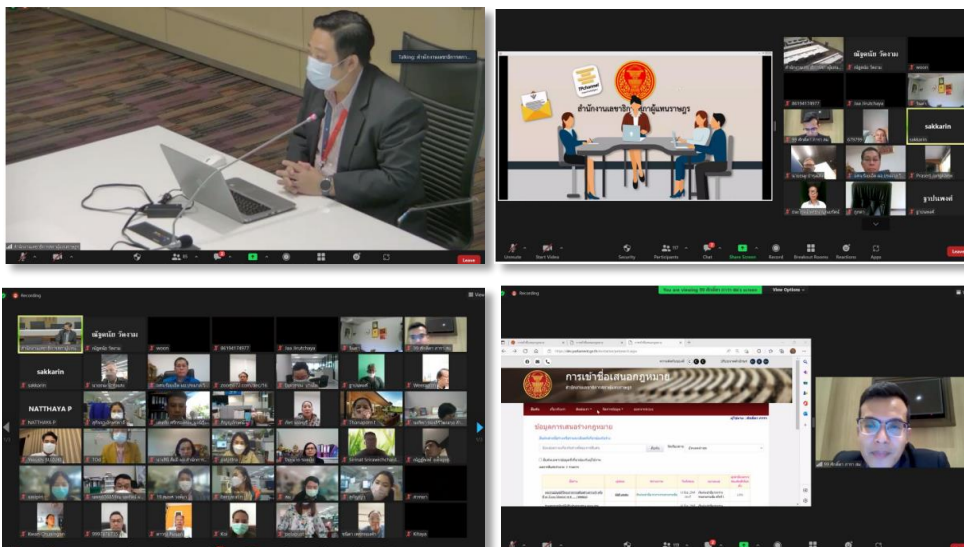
Talking: สำนักงานเลขาธิการสภา

Leave

สำนักงานเลขาธิการสภาผู้แทนราษฎร

ณัฐพล วัดงาม

sakkarin

Unmute Start Video Security Participants Chat Share Screen Record Breakout Rooms Reactions Apps

Leave

Recording

ณัฐพล วัดงาม

sakkarin

NATTHAYA P

View

Recording

View Options

การเข้าชื่อเสนอกฎหมาย

สำนักงานเลขาธิการสภาผู้แทนราษฎร

ข้อมูลการเสนอร่างกฎหมาย